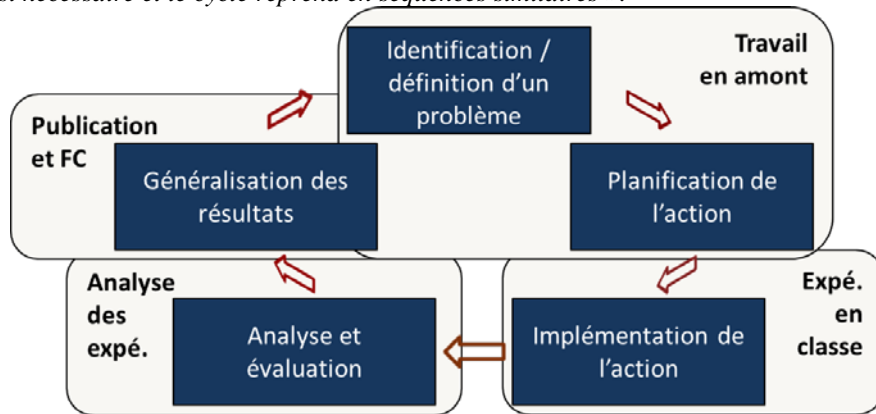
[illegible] nécessaire et le cycle reprend en séquences similaires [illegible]

Identification / définition d'un problème

Travail en amont

Publication et FC

Généralisation des résultats

Planification de l'action

Analyse des expé.

Analyse et évaluation

Expé. en classe

Implémentation de l'action